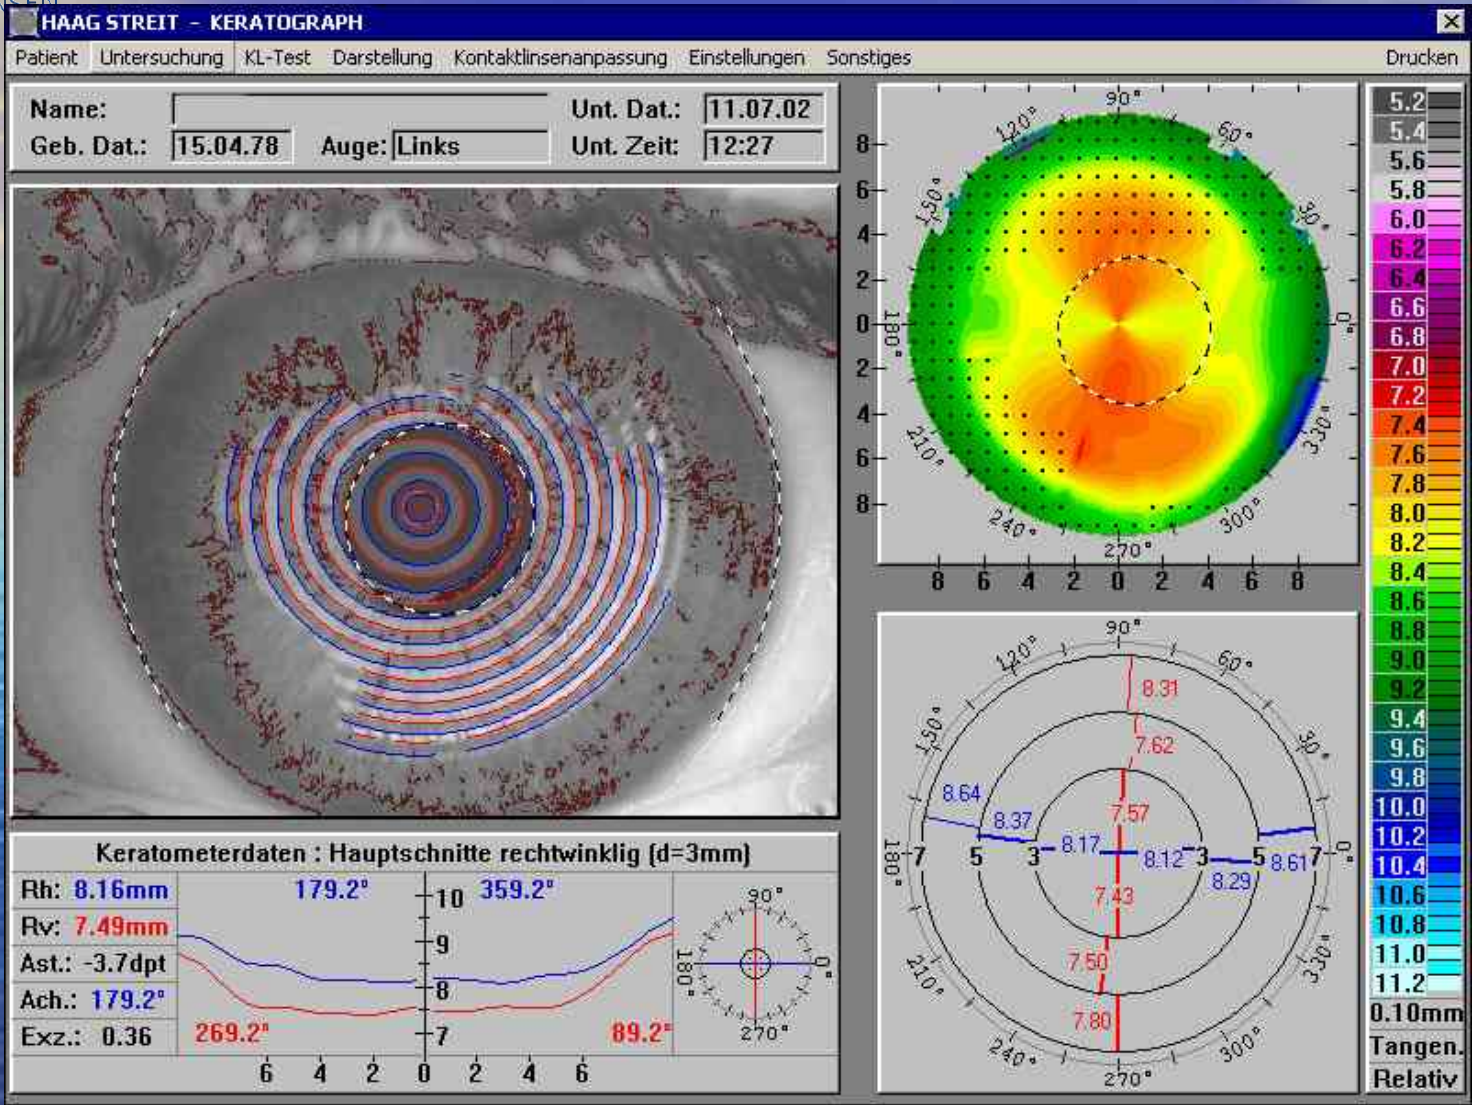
HAAG STREIT - KERATOGRAPH

Patient Untersuchung KL-Test Darstellung Kontaktlinsenanpassung Einstellungen Sonstiges Drucken

Name:
Geb. Dat.: 15.04.78 Auge: Links
Unt. Dat.: 11.07.02
Unt. Zeit: 12:27

90° 120° 60° 150° 30° 180° 0° 210° 330° 240° 300° 270°
8 6 4 2 0 2 4 6 8
8 6 4 2 0 2 4 6 8

5.2 5.4 5.6 5.8 6.0 6.2 6.4 6.6 6.8 7.0 7.2 7.4 7.6 7.8 8.0 8.2 8.4 8.6 8.8 9.0 9.2 9.4 9.6 9.8 10.0 10.2 10.4 10.6 10.8 11.0 11.2
0.10mm
Tangen.
Relativ

90° 120° 60° 150° 30° 180° 0° 210° 330° 240° 300° 270°
8.31 7.62 7.57 8.64 8.37 8.17 8.12 8.29 8.61 7.43 7.50 7.80
7 5 3 3 5 7

Keratometerdaten : Hauptschnitte rechtwinklig (d=3mm)
Rh: 8.16mm
Rv: 7.49mm
Ast.: -3.7dpt
Ach.: 179.2°
Exz.: 0.36
179.2° 359.2°
10 9 8 7
269.2° 89.2°
6 4 2 0 2 4 6
90° 180° 0° 270°